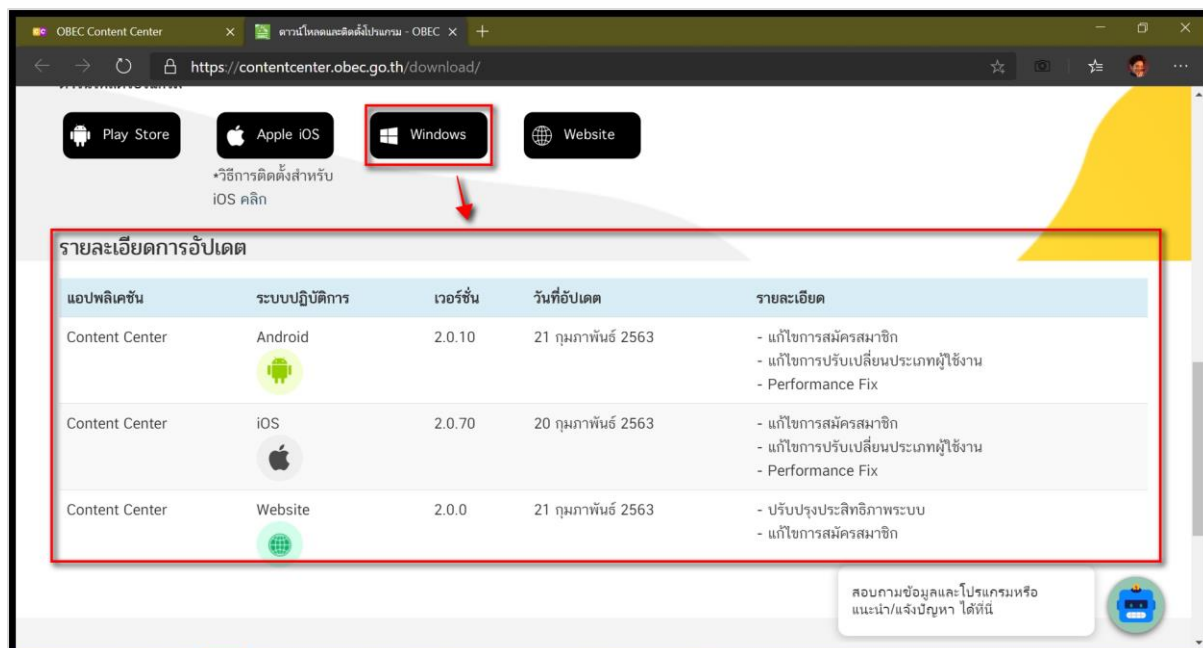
OBEC Content Center
ดาวน์โหลดและติดตั้งโปรแกรม - OBEC
https://contentcenter.obec.go.th/download/

Play Store
Apple iOS
Windows
Website

•วิธีการติดตั้งสำหรับ iOS คลิก

รายละเอียดการอัปเดต

| แอปพลิเคชัน | ระบบปฏิบัติการ | เวอร์ชั่น | วันที่อัปเดต | รายละเอียด |
|---|---|---|---|---|
| Content Center | Android | 2.0.10 | 21 กุมภาพันธ์ 2563 | - แก้ไขการสมัครสมาชิก - แก้ไขการปรับเปลี่ยนประเภทผู้ใช้งาน - Performance Fix |
| Content Center | iOS | 2.0.70 | 20 กุมภาพันธ์ 2563 | - แก้ไขการสมัครสมาชิก - แก้ไขการปรับเปลี่ยนประเภทผู้ใช้งาน - Performance Fix |
| Content Center | Website | 2.0.0 | 21 กุมภาพันธ์ 2563 | - ปรับปรุงประสิทธิภาพระบบ - แก้ไขการสมัครสมาชิก |

สอบถามข้อมูลและโปรแกรมหรือ แนะนำ/แจ้งปัญหา ได้ที่นี่